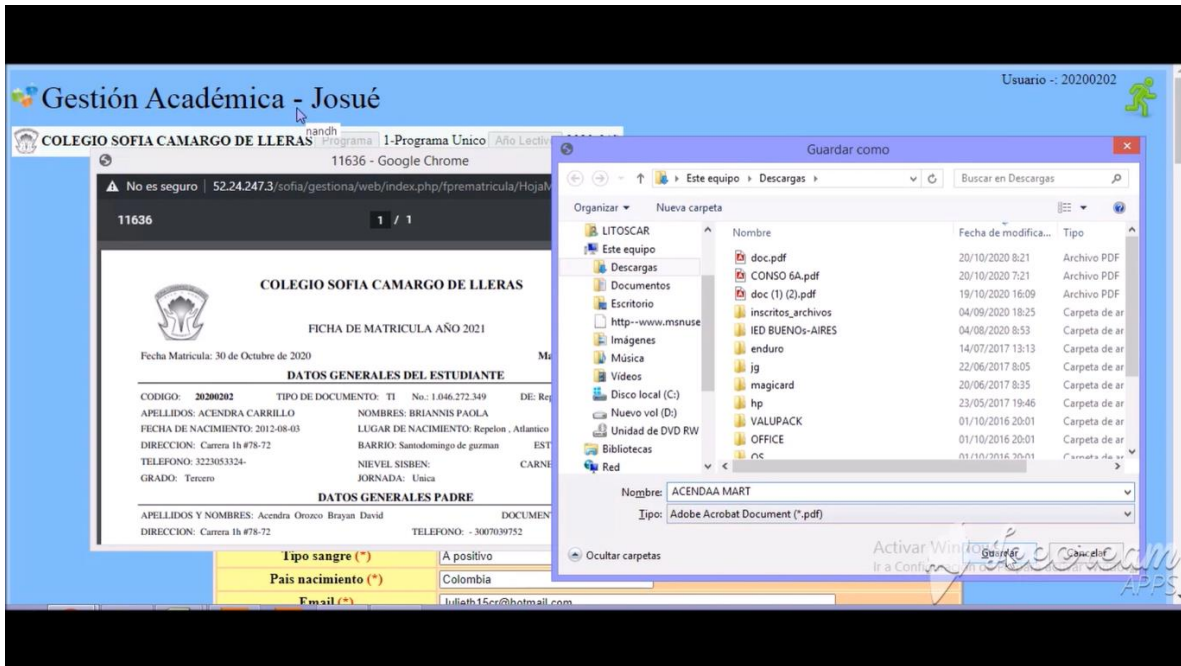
Gestión Académica - Josué

Usuario -: 20200202

COLEGIO SOFIA CAMARGO DE LLERAS Programa 1-Programa Unico Año Lectivo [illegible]

nandh

11636 - Google Chrome

No es seguro | 52.24.247.3/sofia/gestiona/web/index.php/fprematricula/HojaM

11636 1 / 1

COLEGIO SOFIA CAMARGO DE LLERAS

FICHA DE MATRICULA AÑO 2021

Fecha Matricula: 30 de Octubre de 2020 Ma

DATOS GENERALES DEL ESTUDIANTE

CODIGO: 20200202 TIPO DE DOCUMENTO: TI No.: 1.046.272.349 DE: Rep

APELLIDOS: ACENDRA CARRILLO NOMBRES: BRIANNIS PAOLA

FECHA DE NACIMIENTO: 2012-08-03 LUGAR DE NACIMIENTO: Repelon , Atlantico

DIRECCION: Carrera 1h #78-72 BARRIO: Santodomingo de guzman EST

TELEFONO: 3223053324- NIEVEL SISBEN: CARNE

GRADO: Tercero JORNADA: Unica

DATOS GENERALES PADRE

APELLIDOS Y NOMBRES: Acendra Orozco Brayan David DOCUMENT

DIRECCION: Carrera 1h #78-72 TELEFONO: - 3007039752

Tipo sangre (*) A positivo

Pais nacimiento (*) Colombia

Email (*) Julieth15cr@hotmail.com

Guardar como

Este equipo › Descargas ›

Buscar en Descargas

Organizar ▾ Nueva carpeta

| Nombre | Fecha de modifica... | Tipo |
|---|---|---|
| doc.pdf | 20/10/2020 8:21 | Archivo PDF |
| CONSO 6A.pdf | 20/10/2020 7:21 | Archivo PDF |
| doc (1) (2).pdf | 19/10/2020 16:09 | Archivo PDF |
| inscritos_archivos | 04/09/2020 18:25 | Carpeta de ar |
| IED BUENOs-AIRES | 04/08/2020 8:53 | Carpeta de ar |
| enduro | 14/07/2017 13:13 | Carpeta de ar |
| jg | 22/06/2017 8:05 | Carpeta de ar |
| magicard | 20/06/2017 8:35 | Carpeta de ar |
| hp | 23/05/2017 19:46 | Carpeta de ar |
| VALUPACK | 01/10/2016 20:01 | Carpeta de ar |
| OFFICE | 01/10/2016 20:01 | Carpeta de ar |
| os | 01/10/2016 20:01 | Carpeta de ar |

LITOSCAR
Este equipo
Descargas
Documentos
Escritorio
http--www.msnuse
Imágenes
Música
Vídeos
Disco local (C:)
Nuevo vol (D:)
Unidad de DVD RW
Bibliotecas
Red

Nombre: ACENDAA MART

Tipo: Adobe Acrobat Document (*.pdf)

Ocultar carpetas

Activar Windows
Ir a Configuración

Guardar Cancelar

APPS